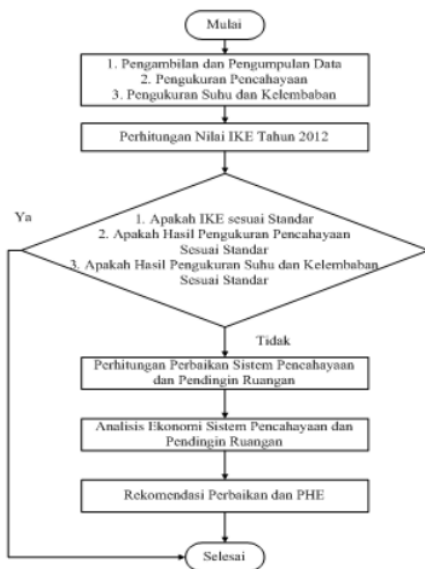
Mulai

1. Pengambilan dan Pengumpulan Data
2. Pengukuran Pencahayaan
3. Pengukuran Suhu dan Kelembaban

Perhitungan Nilai IKE Tahun 2012

Ya

1. Apakah IKE sesuai Standar
2. Apakah Hasil Pengukuran Pencahayaan Sesuai Standar
3. Apakah Hasil Pengukuran Suhu dan Kelembaban Sesuai Standar

Tidak

Perhitungan Perbaikan Sistem Pencahayaan dan Pendingin Ruangan

Analisis Ekonomi Sistem Pencahayaan dan Pendingin Ruangan

Rekomendasi Perbaikan dan PHE

Selesai